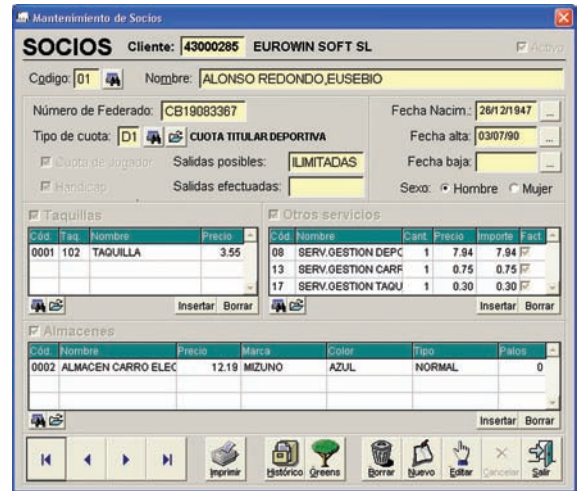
Mantenimiento de Socios

SOCIOS Cliente: 43000285 EUROWIN SOFT SL

Activo

Codigo: 01 Nombre: ALONSO REDONDO,EUSEBIO

Número de Federado: CB19083367

Fecha Nacim.: 26/12/1947

Tipo de cuota: D1 CUOTA TITULAR DEPORTIVA

Fecha alta: 03/07/90

Cuota de Jugador

Salidas posibles: ILIMITADAS

Fecha baja:

Handicap

Salidas efectuadas:

Sexo: Hombre Mujer

Taquillas

| Cód. | Taq. | Nombre | Precio |
|---|---|---|---|
| 0001 | 102 | TAQUILLA | 3.55 |

Insertar Borrar

Otros servicios

| Cód. | Nombre | Cant. | Precio | Importe | Fact. |
|---|---|---|---|---|---|
| 08 | SERV.GESTION DEPO | 1 | 7.94 | 7.94 | |
| 13 | SERV.GESTION CARF | 1 | 0.75 | 0.75 | |
| 17 | SERV.GESTION TAQU | 1 | 0.30 | 0.30 | |

Insertar Borrar

Almacenes

| Cód. | Nombre | Precio | Marca | Color | Tipo | Palos |
|---|---|---|---|---|---|---|
| 0002 | ALMACEN CARRO ELEC | 12.19 | MIZUNO | AZUL | NORMAL | 0 |

Insertar Borrar

Imprimir Histórico Greens Borrar Nuevo Editar Cancelar Salir